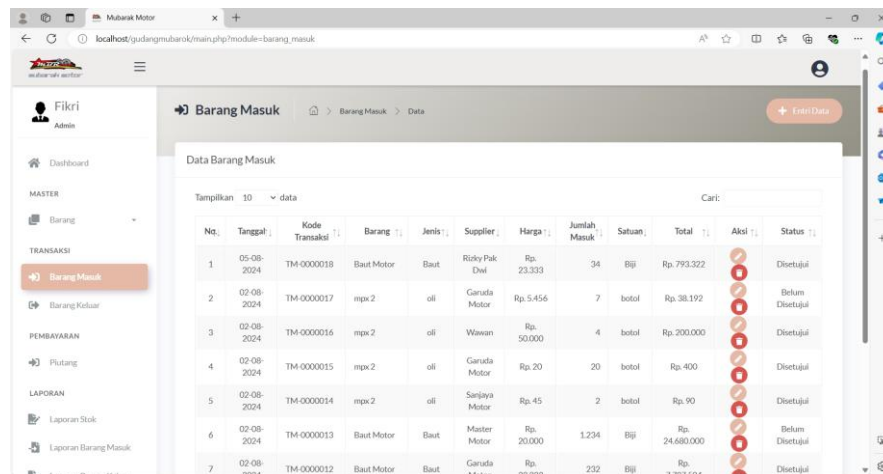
Mubarak Motor
localhost/gudangmubarok/main.php?module=barang_masuk

Fikri
Admin

Dashboard
MASTER
Barang
TRANSAKSI
Barang Masuk
Barang Keluar
PEMBAYARAN
Piutang
LAPORAN
Laporan Stok
Laporan Barang Masuk

Barang Masuk
Barang Masuk > Data
+ Entri Data

Data Barang Masuk

Tampilkan 10 data
Cari:

| No | Tanggal | Kode Transaksi | Barang | Jenis | Supplier | Harga | Jumlah Masuk | Satuan | Total | Aksi | Status |
|---|---|---|---|---|---|---|---|---|---|---|---|
| 1 | 05-08-2024 | TM-0000018 | Baut Motor | Baut | Rizky Pak Dwi | Rp. 23.333 | 34 | Biji | Rp. 793.322 | | Disetujui |
| 2 | 02-08-2024 | TM-0000017 | mpx 2 | oli | Garuda Motor | Rp. 5.456 | 7 | botol | Rp. 38.192 | | Belum Disetujui |
| 3 | 02-08-2024 | TM-0000016 | mpx 2 | oli | Wawan | Rp. 50.000 | 4 | botol | Rp. 200.000 | | Disetujui |
| 4 | 02-08-2024 | TM-0000015 | mpx 2 | oli | Garuda Motor | Rp. 20 | 20 | botol | Rp. 400 | | Disetujui |
| 5 | 02-08-2024 | TM-0000014 | mpx 2 | oli | Sanjaya Motor | Rp. 45 | 2 | botol | Rp. 90 | | Disetujui |
| 6 | 02-08-2024 | TM-0000013 | Baut Motor | Baut | Master Motor | Rp. 20.000 | 1.234 | Biji | Rp. 24.680.000 | | Belum Disetujui |
| 7 | 02-08-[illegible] | TM-0000012 | Baut Motor | Baut | Garuda Motor | Rp. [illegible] | 232 | Biji | Rp. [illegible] | | Disetujui |